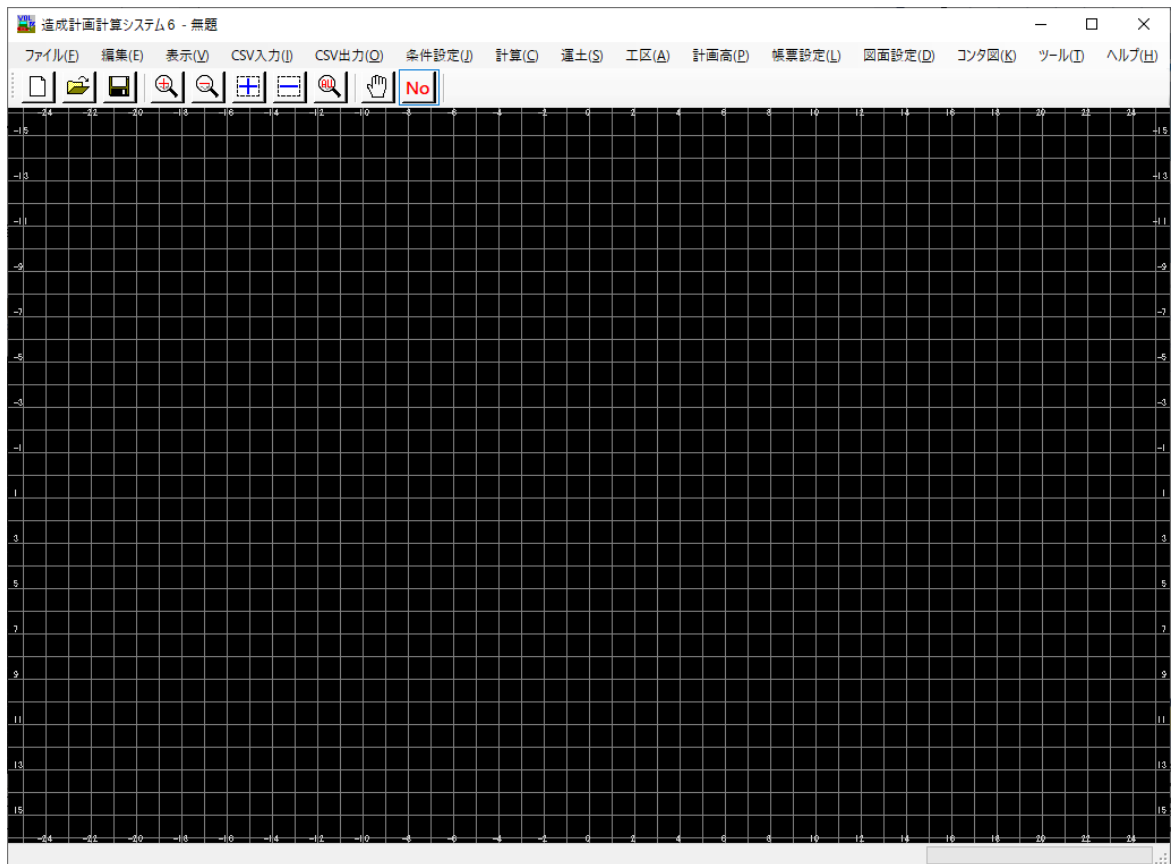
造成計画計算システム6 - 無題

ファイル(F) 編集(E) 表示(V) CSV入力(I) CSV出力(O) 条件設定(J) 計算(C) 運土(S) 工区(A) 計画高(P) 帳票設定(L) 図面設定(D) コンタ図(K) ツール(T) ヘルプ(H)

No

-24 -22 -20 -18 -16 -14 -12 -10 -8 -6 -4 -2 0 2 4 6 8 10 12 14 16 18 20 22 24

-15 -13 -11 -9 -7 -5 -3 -1 1 3 5 7 9 11 13 15

-15 -13 -11 -9 -7 -5 -3 -1 1 3 5 7 9 11 13 15

-24 -22 -20 -18 -16 -14 -12 -10 -8 -6 -4 -2 0 2 4 6 8 10 12 14 16 18 20 22 24